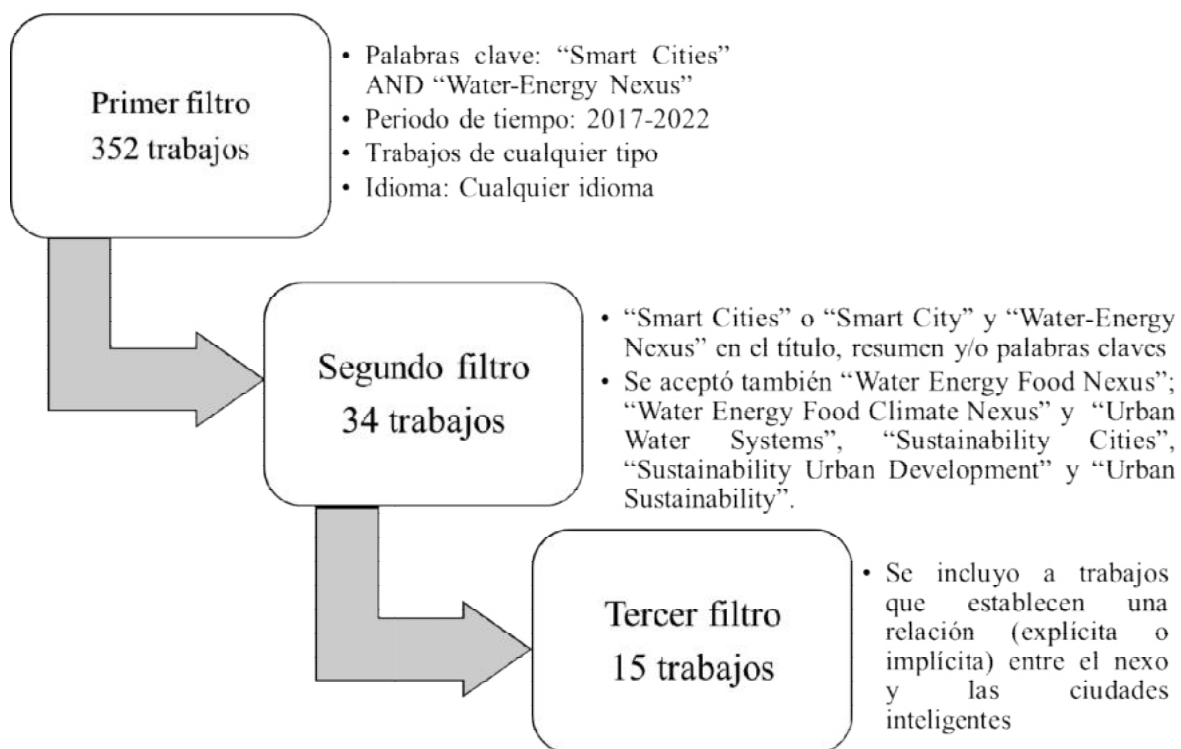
Primer filtro
352 trabajos

• Palabras clave: “Smart Cities” AND “Water-Energy Nexus”
• Periodo de tiempo: 2017-2022
• Trabajos de cualquier tipo
• Idioma: Cualquier idioma

Segundo filtro
34 trabajos

• “Smart Cities” o “Smart City” y “Water-Energy Nexus” en el título, resumen y/o palabras claves
• Se aceptó también “Water Energy Food Nexus”; “Water Energy Food Climate Nexus” y “Urban Water Systems”, “Sustainability Cities”, “Sustainability Urban Development” y “Urban Sustainability”.

Tercer filtro
15 trabajos

• Se incluyo a trabajos que establecen una relación (explícita o implícita) entre el nexo y las ciudades inteligentes